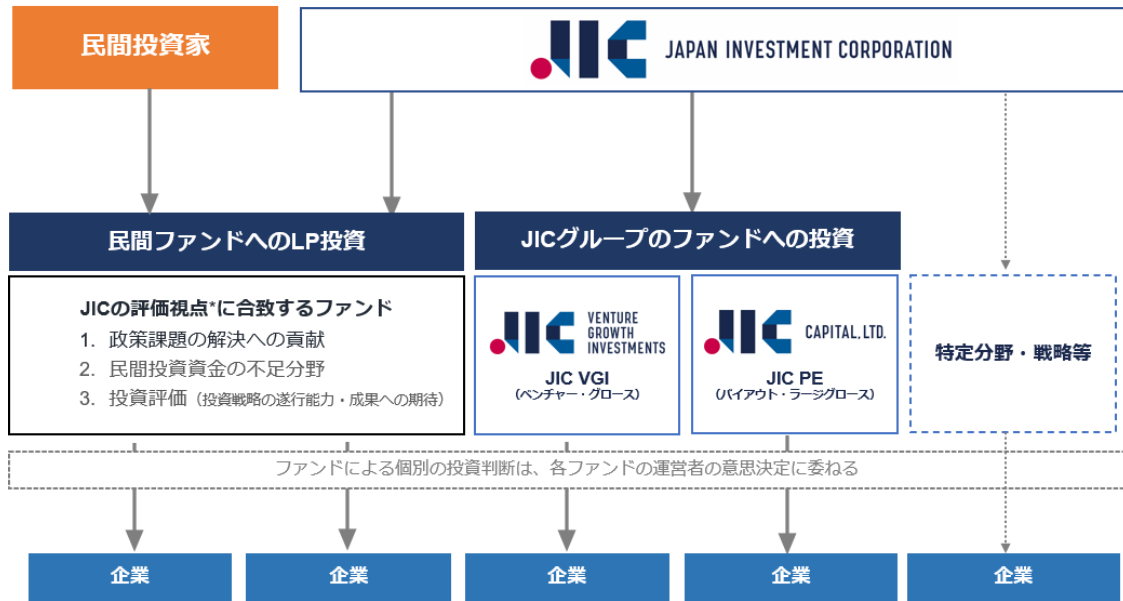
民間投資家

JIC JAPAN INVESTMENT CORPORATION

民間ファンドへのLP投資

JICグループのファンドへの投資

JICの評価視点*に合致するファンド
1. 政策課題の解決への貢献
2. 民間投資資金の不足分野
3. 投資評価（投資戦略の遂行能力・成果への期待）

JIC VENTURE GROWTH INVESTMENTS
JIC VGI
（ベンチャー・グロース）

JIC CAPITAL, LTD.
JIC PE
（バイアウト・ラージグロース）

特定分野・戦略等

ファンドによる個別の投資判断は、各ファンドの運営者の意思決定に委ねる

企業

企業

企業

企業

企業